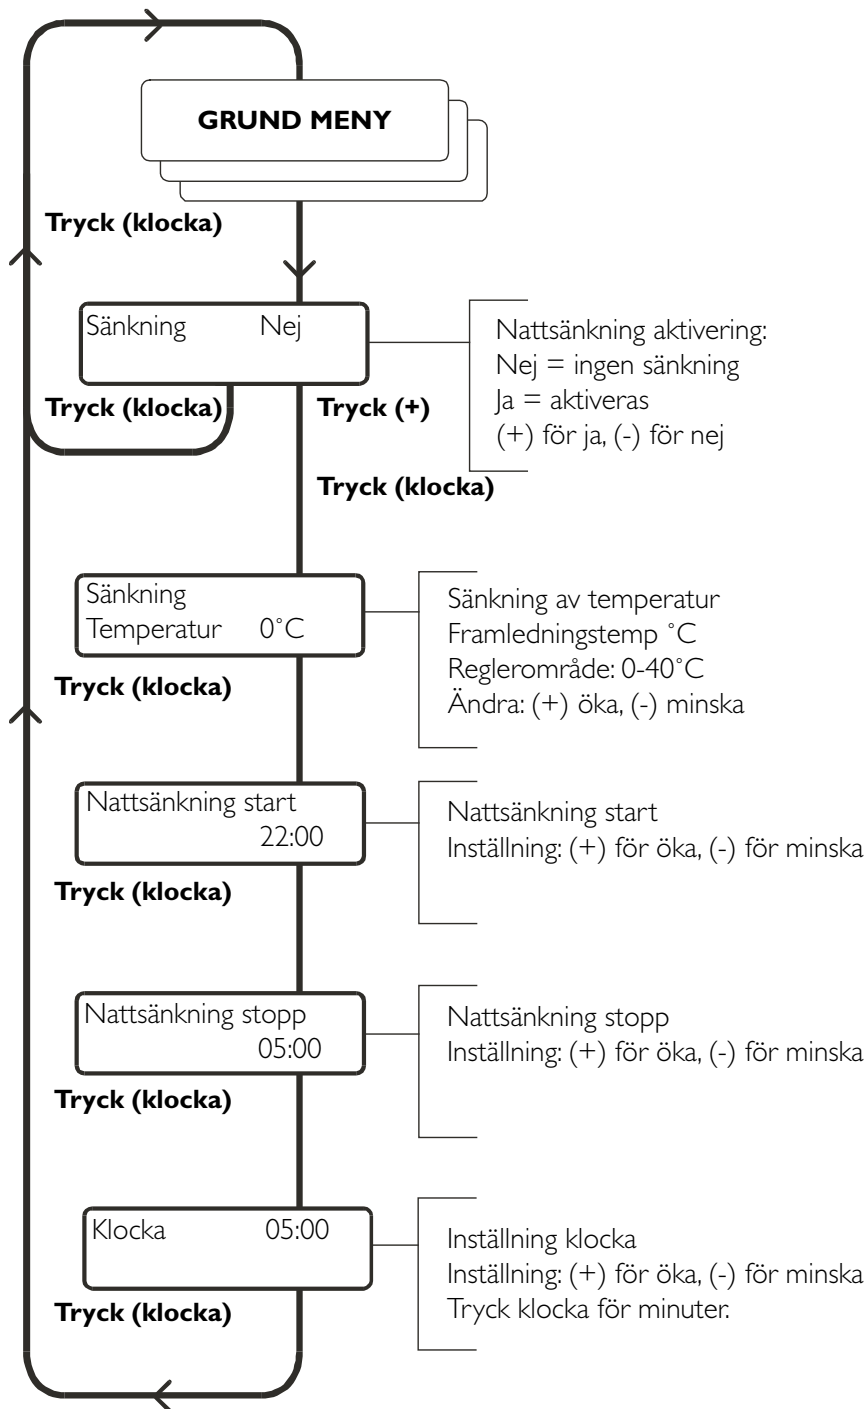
GRUND MENY

Tryck (klocka)

Sänkning Nej

Tryck (klocka)

Tryck (+)

Tryck (klocka)

Nattsänkning aktivering:
Nej = ingen sänkning
Ja = aktiveras
(+) för ja, (-) för nej

Sänkning
Temperatur 0°C

Tryck (klocka)

Sänkning av temperatur
Framledningstemp °C
Reglerområde: 0-40°C
Ändra: (+) öka, (-) minska

Nattsänkning start
22:00

Tryck (klocka)

Nattsänkning start
Inställning: (+) för öka, (-) för minska

Nattsänkning stopp
05:00

Tryck (klocka)

Nattsänkning stopp
Inställning: (+) för öka, (-) för minska

Klocka 05:00

Tryck (klocka)

Inställning klocka
Inställning: (+) för öka, (-) för minska
Tryck klocka för minuter.